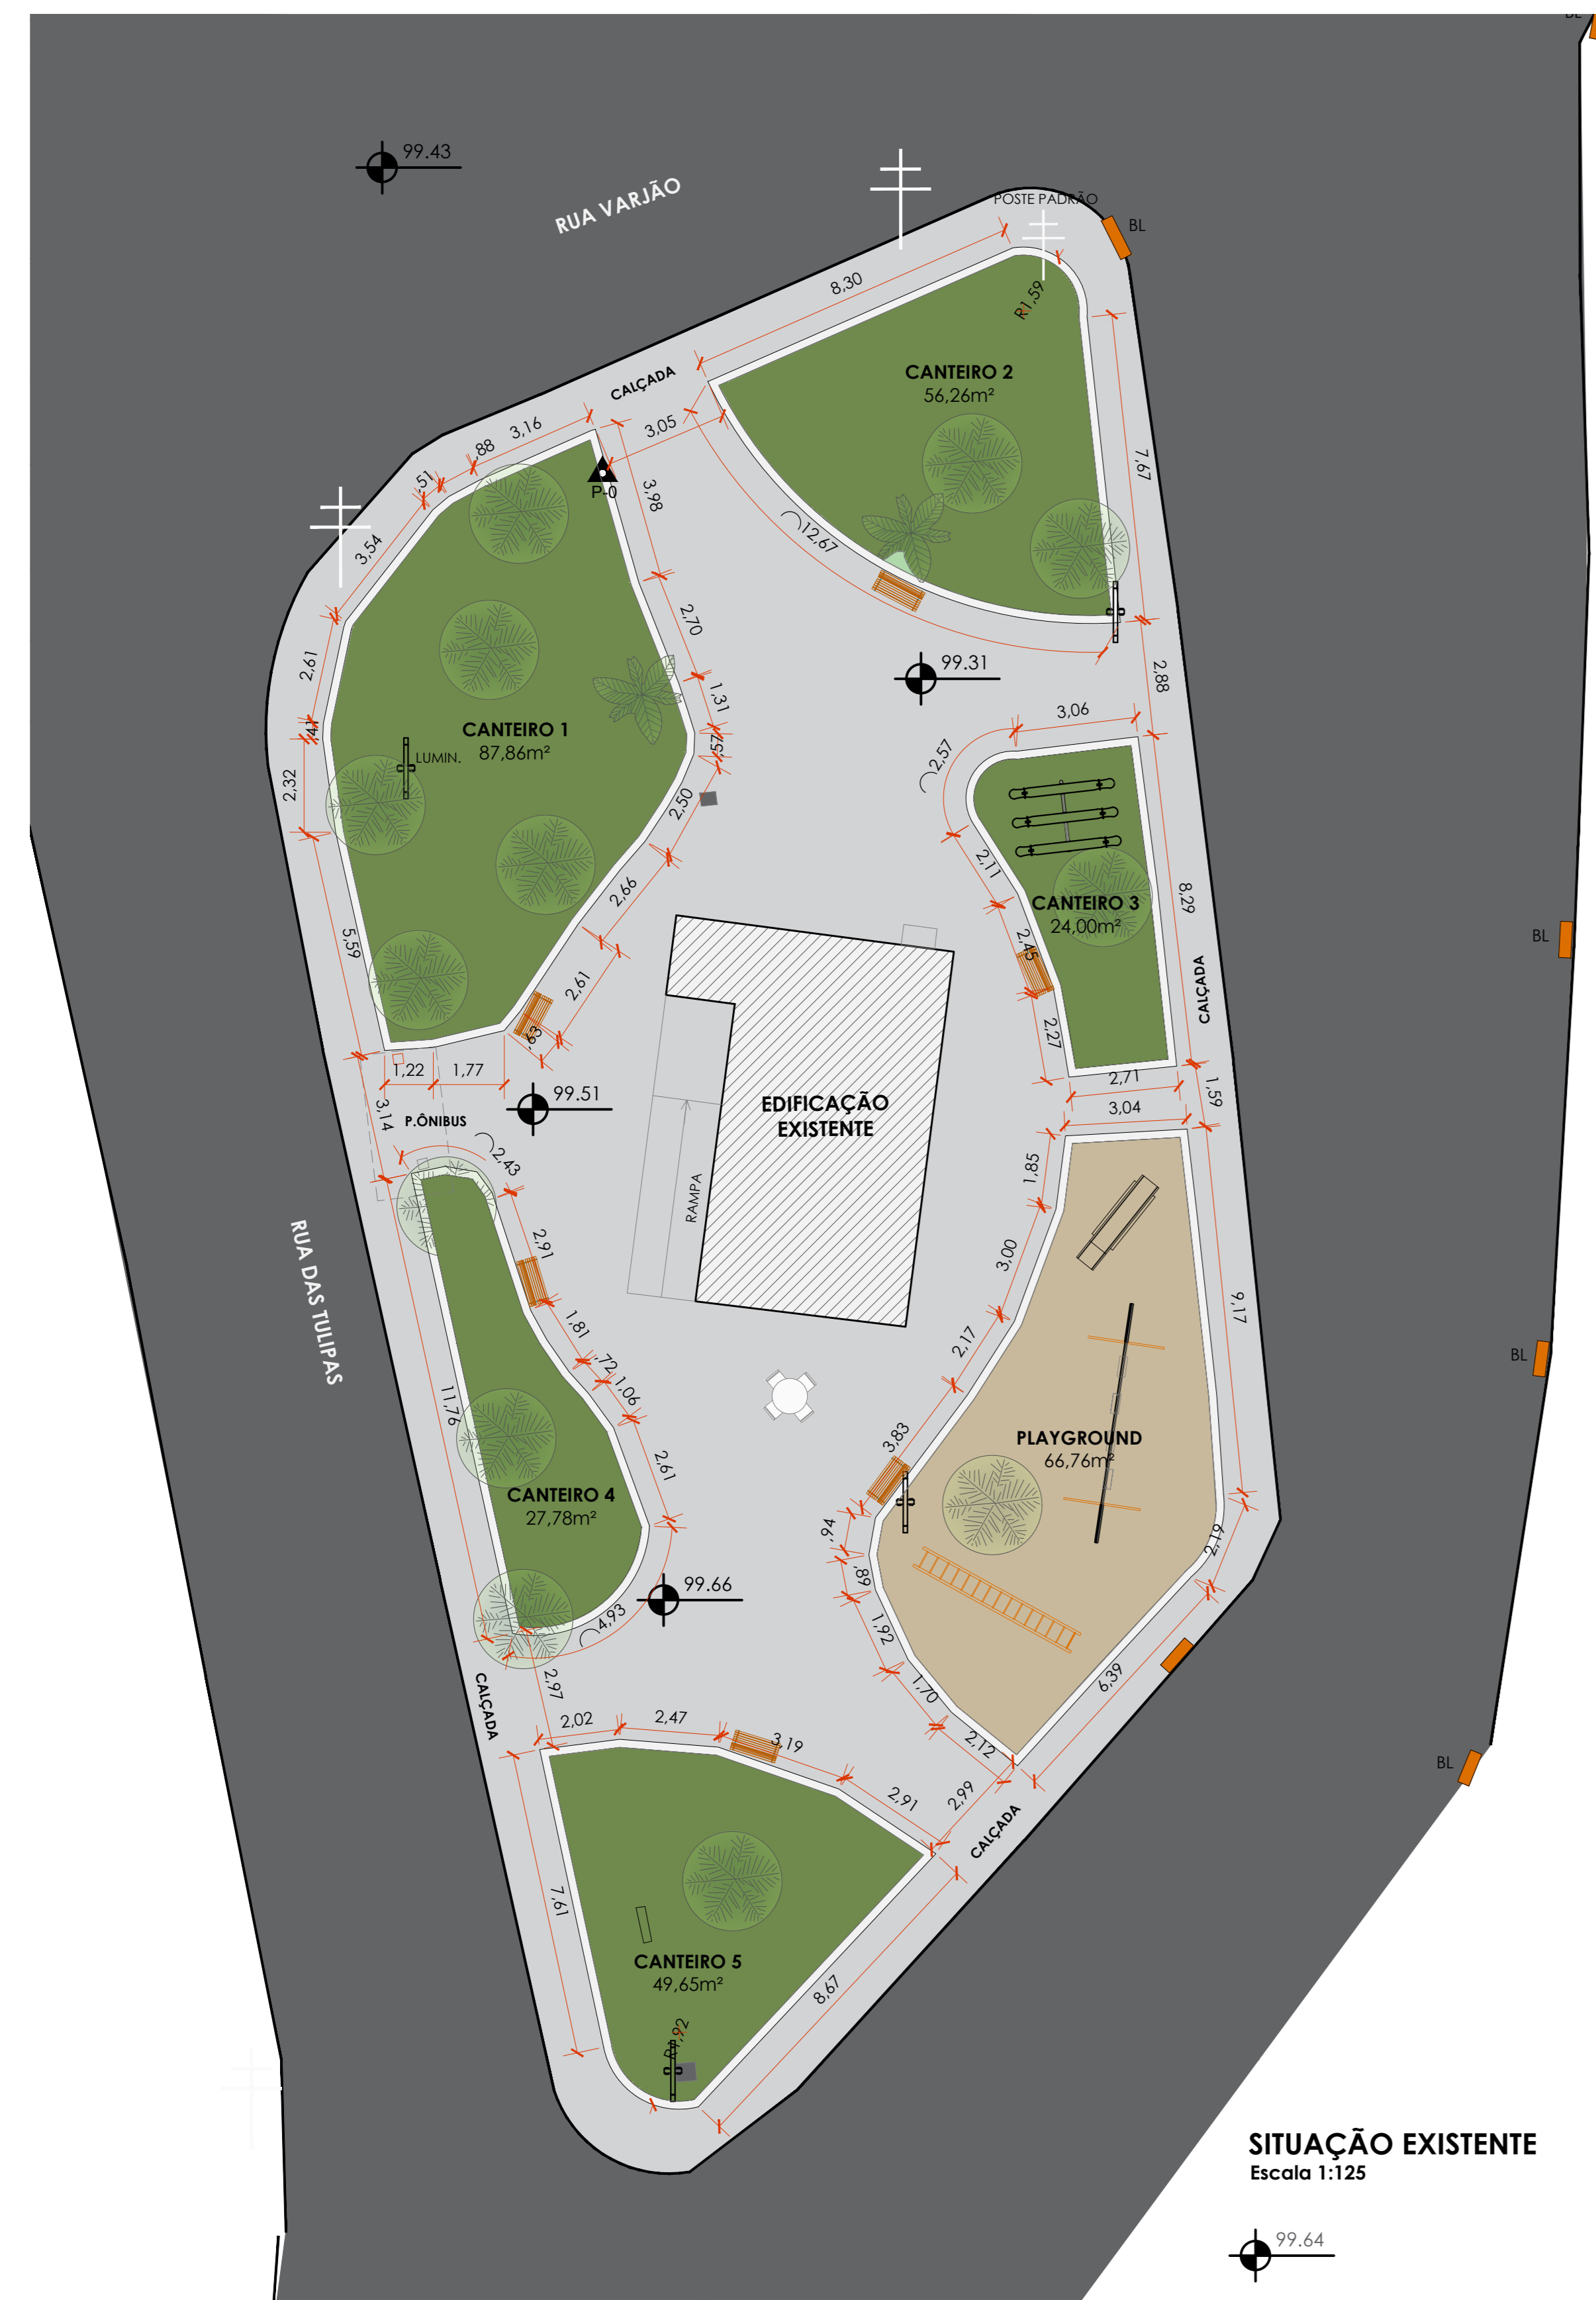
99.43

RUA VARJÃO

POSTE PADRÃO

BL

8,30

R1,59

CALÇADA

CANTEIRO 2
56,26m²

3,16
88
51
3,05
P-0
3,98
7,67
12,67
3,54

2,70

99.31

2,61
1,31
2,88
3,06
41
CANTEIRO 1
87,86m²
LUMIN.
57
2,57
2,32
2,50
2,11
8,29
2,66
CANTEIRO 3
24,00m²
5,59
2,45
BL
CALÇADA
2,61
63
2,27
1,22
1,77
2,71
99.51
1,59
3,14
3,04
P.ÔNIBUS
EDIFICAÇÃO
EXISTENTE
2,43
1,85
RAMPA
2,91
3,00
RUA DAS TULIPAS
9,17
1,81
2,17
BL
72
1,06
11,76
3,83
PLAYGROUND
66,76m²
2,61
CANTEIRO 4
27,78m²
94
2,19
89
99.66
4,93
1,92
1,70
6,39
2,97
CALÇADA
2,02
2,47
3,19
2,12
2,91
2,99
CALÇADA
BL
7,61
CANTEIRO 5
49,65m²
8,67
0,92

SITUAÇÃO EXISTENTE
Escala 1:125

99.64